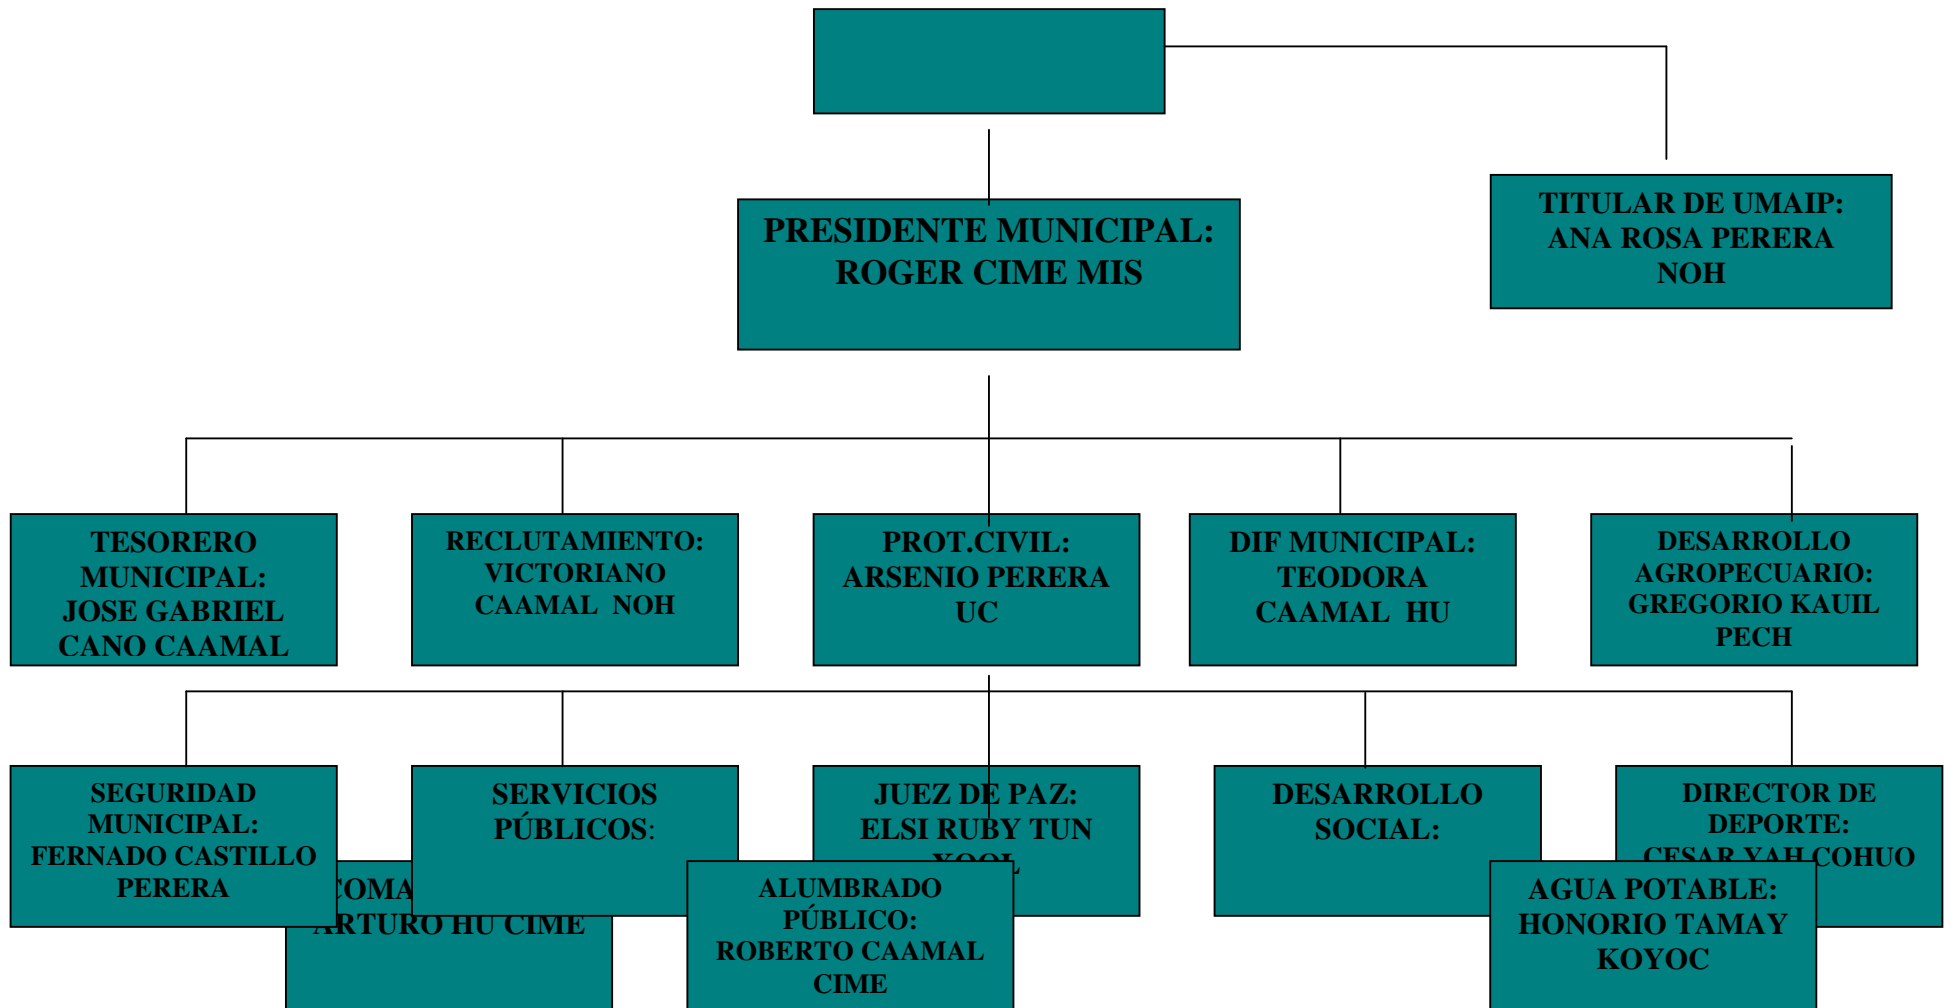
PRESIDENTE MUNICIPAL: ROGER CIME MIS

TITULAR DE UMAIP: ANA ROSA PERERA NOH

TESORERO MUNICIPAL: JOSE GABRIEL CANO CAAMAL

RECLUTAMIENTO: VICTORIANO CAAMAL NOH

PROT.CIVIL: ARSENIO PERERA UC

DIF MUNICIPAL: TEODORA CAAMAL HU

DESARROLLO AGROPECUARIO: GREGORIO KAUIL PECH

SEGURIDAD MUNICIPAL: FERNADO CASTILLO PERERA

SERVICIOS PÚBLICOS:

JUEZ DE PAZ: ELSI RUBY TUN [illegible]

DESARROLLO SOCIAL:

DIRECTOR DE DEPORTE: CESAR YAH COHUO

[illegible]COMA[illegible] ARTURO HU CIME

ALUMBRADO PÚBLICO: ROBERTO CAAMAL CIME

AGUA POTABLE: HONORIO TAMAY KOYOC